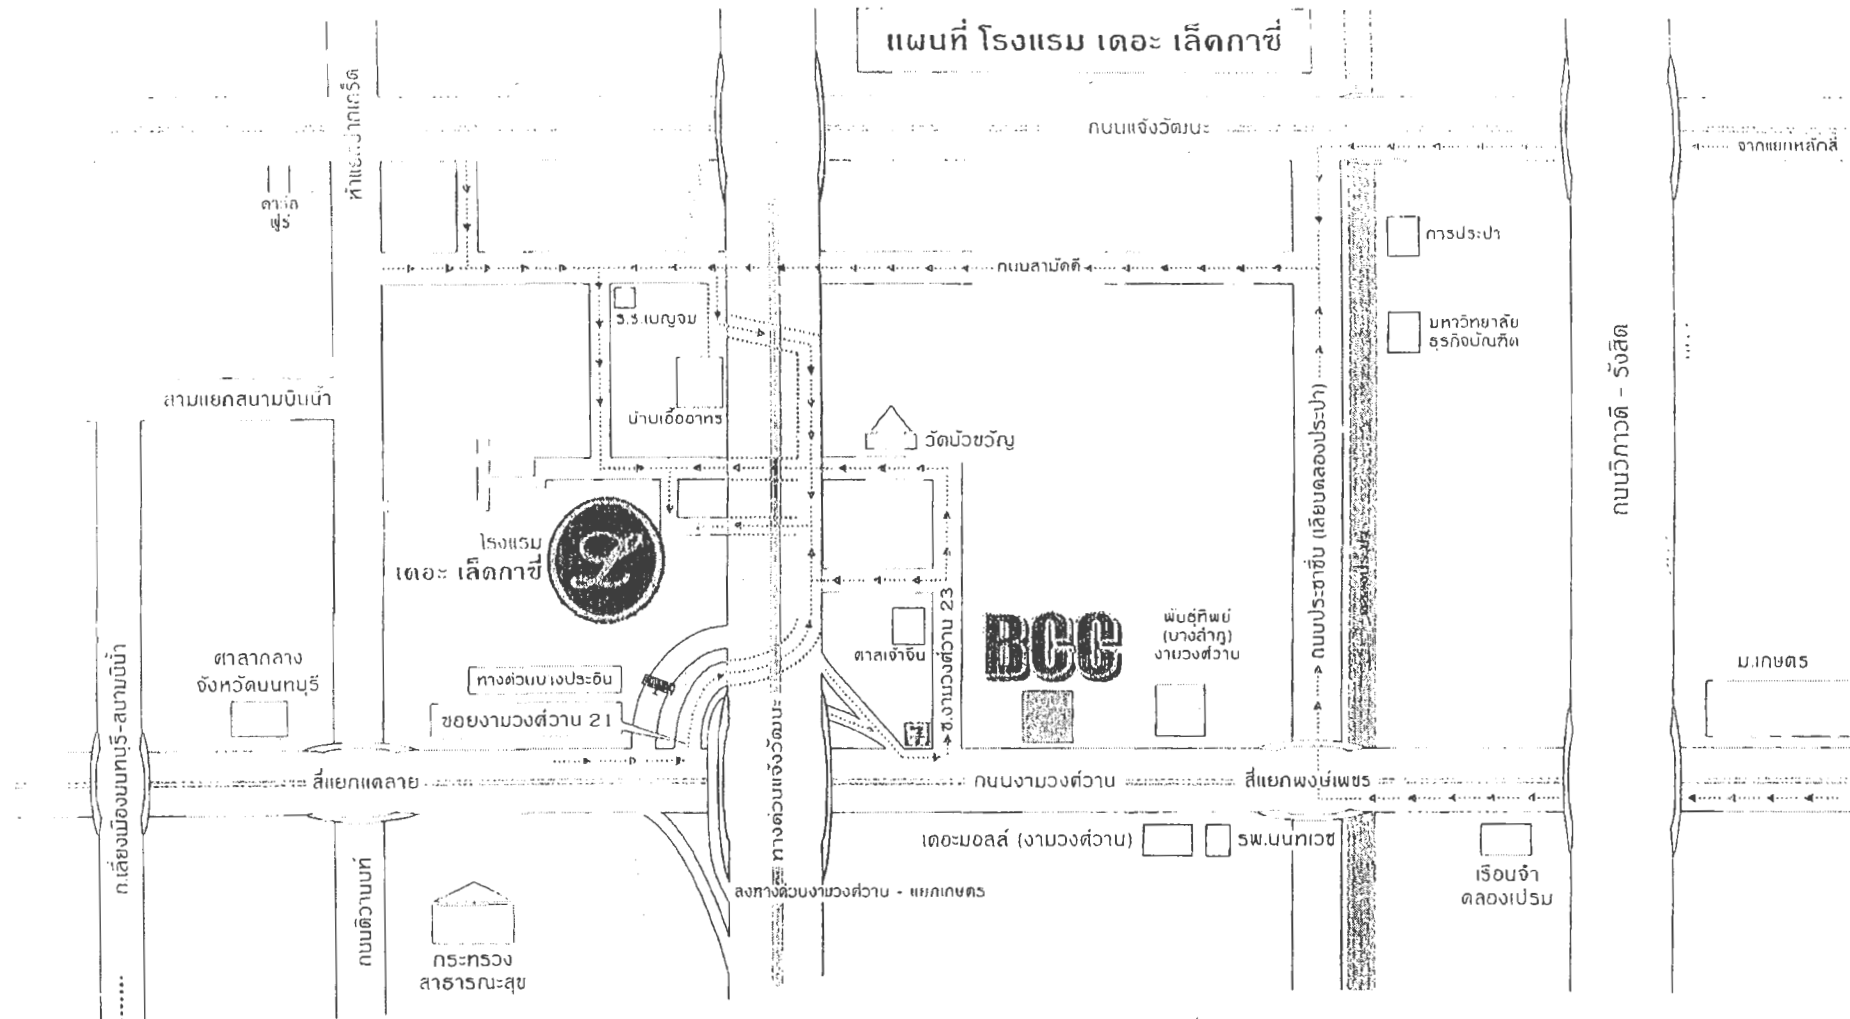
แผนที่ โรงแรม เดอะ เล็ดกาซี่

ถนนแจ้งวัฒนะ

จากแยกหลักสี่

ห้าแยกปากเกร็ด

คาร์ฟูร์

ถนนสามัคคี

การประปา

ร.ร.เบญจม

มหาวิทยาลัย ธุรกิจบัณฑิต

สามแยกสนามบินน้ำ

บ้านเอื้ออาทร

วัดบัวขวัญ

ถนนวิภาวดี - รังสิต

ถนนประชาชื่น (เลียบคลองประปา)

โรงแรม เดอะ เล็ดกาซี่

L

ซ.งามวงศ์วาน 23

BCC

พันธุ์ทิพย์ (บางลำภู) งามวงศ์วาน

ศาลเจ้าจีน

ม.เกษตร

ศาลากลาง จังหวัดนนทบุรี

ทางด่วนบางประอิน

ซอยงามวงศ์วาน 21

7

ถ.เลี่ยงเมืองนนทบุรี-สนามบินน้ำ

สี่แยกแคลาย

ถนนงามวงศ์วาน

สี่แยกพงษ์เพชร

ทางด่วนแจ้งวัฒนะ

เดอะมอลล์ (งามวงศ์วาน)

รพ.นนทเวช

ถนนติวานนท์

ลงทางด่วนงามวงศ์วาน - แยกเกษตร

เรือนจำ คลองเปรม

กระทรวง สาธารณะสุข